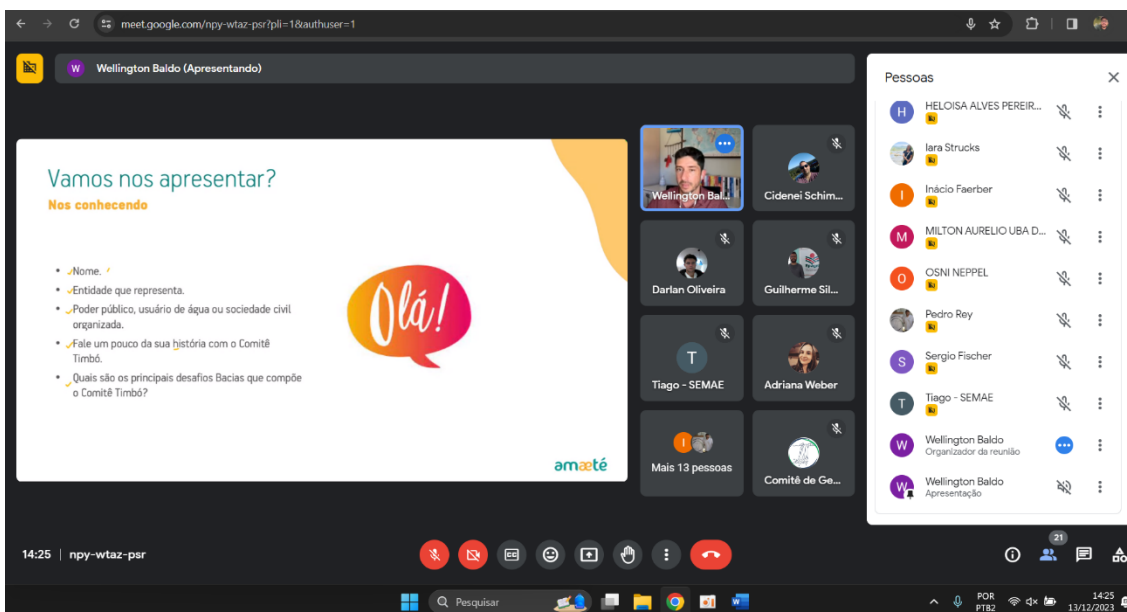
meet.google.com/npy-wtaz-psr?pli=1&authuser=1

W Wellington Baldo (Apresentando)

Vamos nos apresentar?
Nos conhecendo

- Nome.
- Entidade que representa.
- Poder público, usuário de água ou sociedade civil organizada.
- Fale um pouco da sua história com o Comitê Timbó.
- Quais são os principais desafios Bacias que compõe o Comitê Timbó?

Olá!

amaeté

Wellington Bal...
Cidenei Schim...
Darlan Oliveira
Guilherme Sil...
T
Tiago - SEMAE
Adriana Weber
Mais 13 pessoas
Comitê de Ge...

Pessoas

HELOISA ALVES PEREIR...
Iara Strucks
Inácio Faerber
MILTON AURELIO UBA D...
OSNI NEPPEL
Pedro Rey
Sergio Fischer
Tiago - SEMAE
Wellington Baldo
Organizador da reunião
Wellington Baldo
Apresentação

14:25 | npy-wtaz-psr

21

Pesquisar

POR PTB2

14:25
13/12/2023